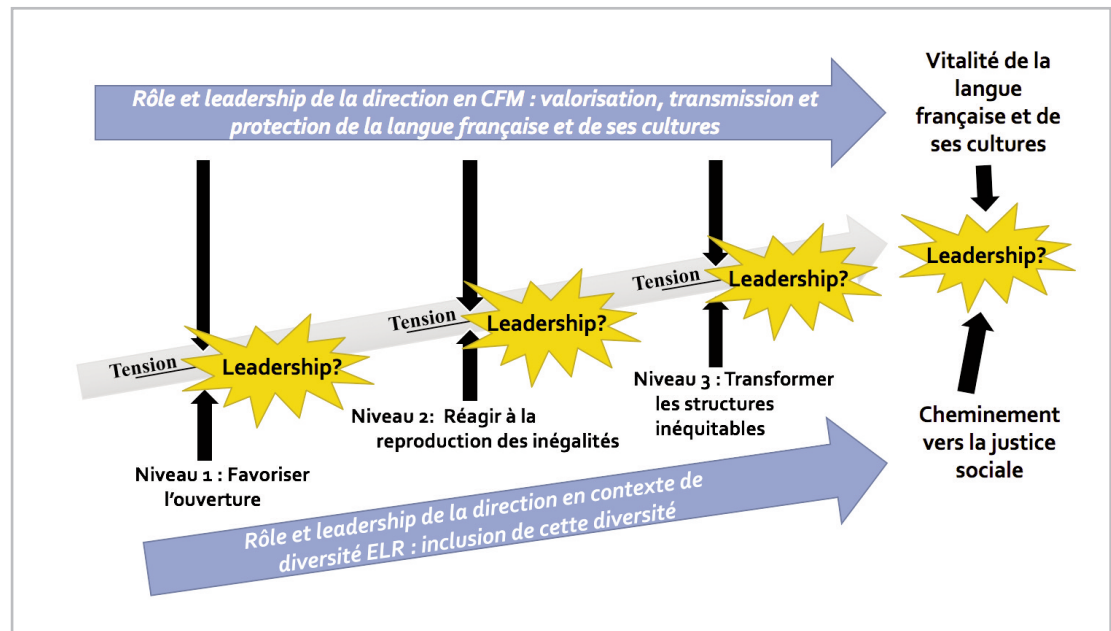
Rôle et leadership de la direction en CFM : valorisation, transmission et protection de la langue française et de ses cultures

Vitalité de la langue française et de ses cultures

Tension

Leadership?

Tension

Leadership?

Tension

Leadership?

Leadership?

Niveau 1 : Favoriser l'ouverture

Niveau 2: Réagir à la reproduction des inégalités

Niveau 3 : Transformer les structures inéquitables

Cheminement vers la justice sociale

Rôle et leadership de la direction en contexte de diversité ELR : inclusion de cette diversité